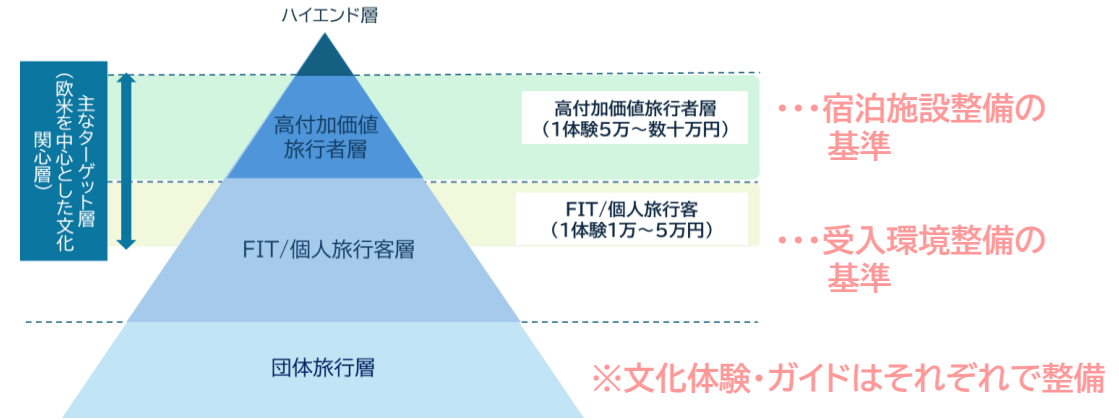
ハイエンド層

主なターゲット層
（欧米を中心とした文化関心層）

高付加価値旅行者層

高付加価値旅行者層
（1体験5万～数十万円）

・・・宿泊施設整備の基準

FIT/個人旅行客
（1体験1万～5万円）

・・・受入環境整備の基準

FIT/個人旅行客層

団体旅行層

※文化体験・ガイドはそれぞれで整備